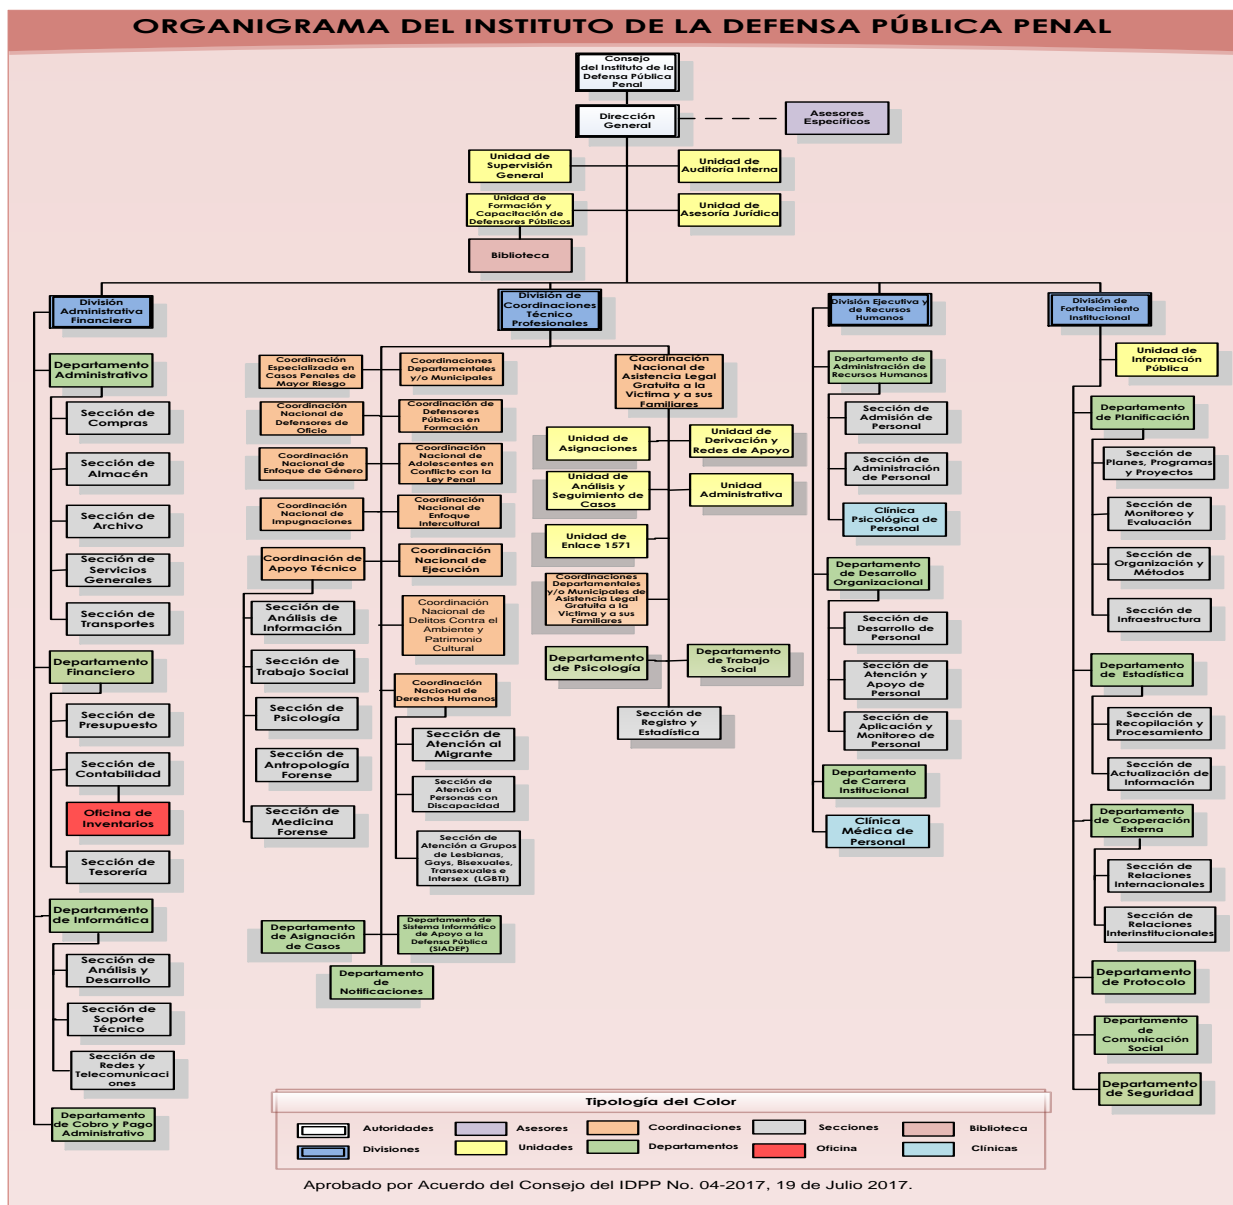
ORGANIGRAMA DEL INSTITUTO DE LA DEFENSA PÚBLICA PENAL

Consejo del Instituto de la Defensa Pública Penal

Dirección General

Asesores Específicos

Unidad de Supervisión General

Unidad de Auditoría Interna

Unidad de Formación y Capacitación de Defensores Públicos

Unidad de Asesoría Jurídica

Biblioteca

División Administrativa Financiera

Departamento Administrativo

Sección de Compras

Sección de Almacén

Sección de Archivo

Sección de Servicios Generales

Sección de Transportes

Departamento Financiero

Sección de Presupuesto

Sección de Contabilidad

Oficina de Inventarios

Sección de Tesorería

Departamento de Informática

Sección de Análisis y Desarrollo

Sección de Soporte Técnico

Sección de Redes y Telecomunicaciones

Departamento de Cobro y Pago Administrativo

División de Coordinaciones Técnico Profesionales

Coordinación Especializada en Casos Penales de Mayor Riesgo

Coordinaciones Departamentales y/o Municipales

Coordinación Nacional de Defensores de Oficio

Coordinación de Defensores Públicos en Formación

Coordinación Nacional de Enfoque de Género

Coordinación Nacional de Adolescentes en Conflicto con la Ley Penal

Coordinación Nacional de Impugnaciones

Coordinación Nacional de Enfoque Intercultural

Coordinación de Apoyo Técnico

Coordinación Nacional de Ejecución

Sección de Análisis de Información

Coordinación Nacional de Delitos Contra el Ambiente y Patrimonio Cultural

Sección de Trabajo Social

Sección de Psicología

Sección de Antropología Forense

Sección de Medicina Forense

Coordinación Nacional de Derechos Humanos

Sección de Atención al Migrante

Sección de Atención a Personas con Discapacidad

Sección de Atención a Grupos de Lesbianas, Gays, Bisexuales, Transexuales e Intersex (LGBTI)

Departamento de Asignación de Casos

Departamento de Sistema Informático de Apoyo a la Defensa Pública (SIADEP)

Departamento de Notificaciones

Coordinación Nacional de Asistencia Legal Gratuita a la Víctima y a sus Familiares

Unidad de Asignaciones

Unidad de Derivación y Redes de Apoyo

Unidad de Análisis y Seguimiento de Casos

Unidad Administrativa

Unidad de Enlace 1571

Coordinaciones Departamentales y/o Municipales de Asistencia Legal Gratuita a la Víctima y a sus Familiares

Departamento de Psicología

Departamento de Trabajo Social

Sección de Registro y Estadística

División Ejecutiva y de Recursos Humanos

Departamento de Administración de Recursos Humanos

Sección de Admisión de Personal

Sección de Administración de Personal

Clínica Psicológica de Personal

Departamento de Desarrollo Organizacional

Sección de Desarrollo de Personal

Sección de Atención y Apoyo de Personal

Sección de Aplicación y Monitoreo de Personal

Departamento de Carrera Institucional

Clínica Médica de Personal

División de Fortalecimiento Institucional

Unidad de Información Pública

Departamento de Planificación

Sección de Planes, Programas y Proyectos

Sección de Monitoreo y Evaluación

Sección de Organización y Métodos

Sección de Infraestructura

Departamento de Estadística

Sección de Recopilación y Procesamiento

Sección de Actualización de Información

Departamento de Cooperación Externa

Sección de Relaciones Internacionales

Sección de Relaciones Interinstitucionales

Departamento de Protocolo

Departamento de Comunicación Social

Departamento de Seguridad

Tipología del Color

Autoridades | Asesores | Coordinaciones | Secciones | Biblioteca
Divisiones | Unidades | Departamentos | Oficina | Clínicas

Aprobado por Acuerdo del Consejo del IDPP No. 04-2017, 19 de Julio 2017.